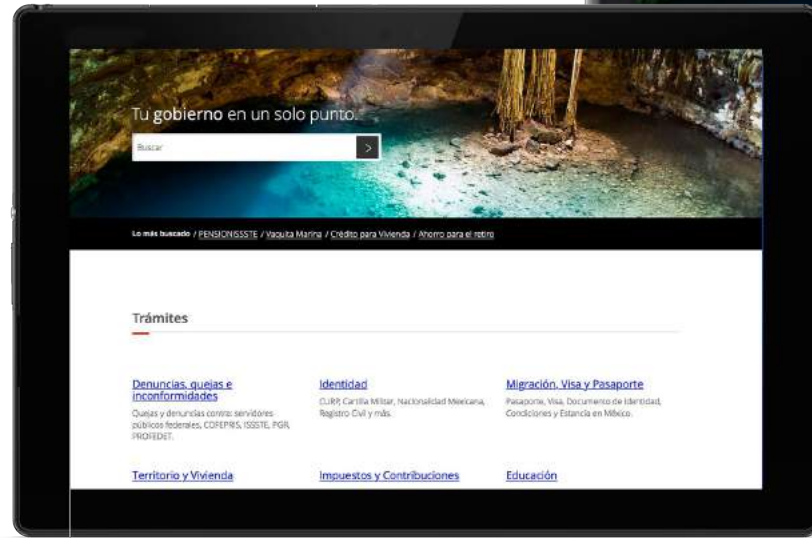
Tu gobierno en un solo punto.

Buscar

>

Lo más buscado / PENSIONISSSTE / Vaquita Marina / Crédito para Vivienda / Ahorro para el retiro

Trámites

Denuncias, quejas e inconformidades

Quejas y denuncias contra servidores públicos federales, COFEPRIS, ISSSTE, PGR, PROFEDET.

Identidad

CURP, Cartilla Militar, Nacionalidad Mexicana, Registro Civil y más.

Migración, Visa y Pasaporte

Pasaporte, Visa, Documento de Identidad, Condiciones y Estancia en México.

Territorio y Vivienda

Impuestos y Contribuciones

Educación